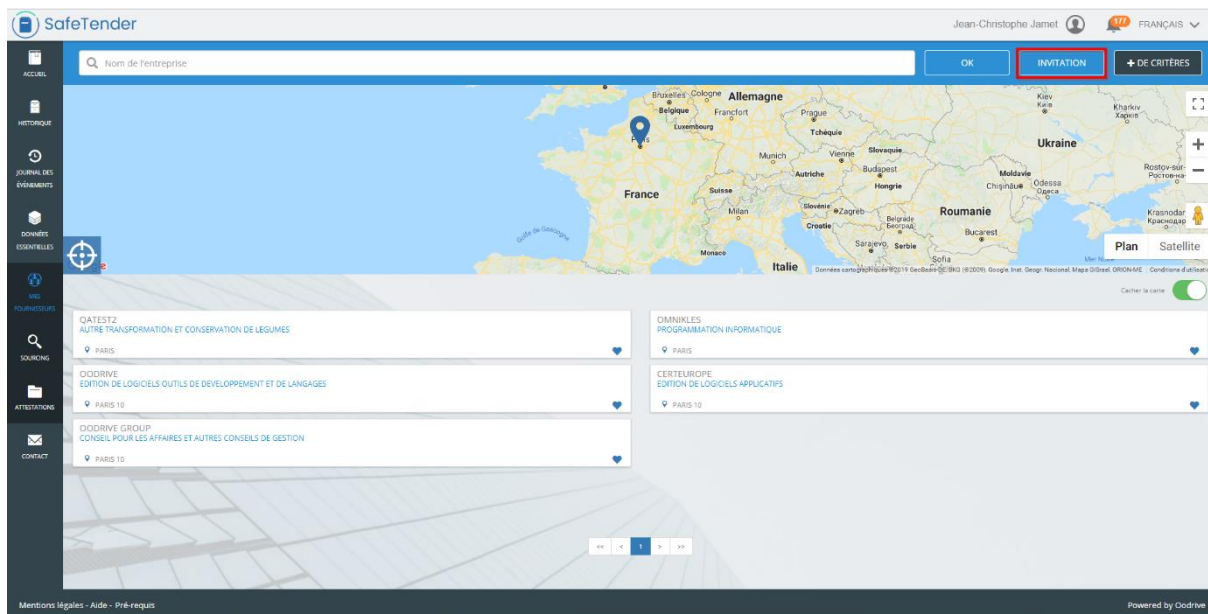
SafeTender

Jean-Christophe Jamet
177
FRANÇAIS

ACCUEIL
HISTORIQUE
JOURNAL DES ÉVÉNEMENTS
DONNÉES ESSENTIELLES
MES FOURNISSEURS
SOURCING
ATTESTATIONS
CONTACT

Nom de l'entreprise
OK
INVITATION
+ DE CRITÈRES

Bruxelles Cologne Allemagne
Belgique Frankfort
Luxembourg Prague
Paris Tchéquie
Munich Vienne Slovaquie
Autriche Budapest
France Suisse Hongrie
Milan Slovénie Zagreb
Croatie Belgrade Београд
Roumanie
Bucarest
Golfe de Gascogne
Monaco Sarajevo Serbie
Sofia
Italie
Kiev Киев
Kharkiv Харків
Ukraine
Moldavie
Chișinău Odessa Одеса
Rostov-sur-Don Ростов-на-Дону
Krasnodar Краснодар
Plan Satellite
Données cartographiques ©2019 GeoBasis-DE/BKG (©2009), Google, Inst. Geogr. Nacional, Mapa GISrael, ORION-ME Conditions d'utilisation

Cacher la carte

QATEST2
AUTRE TRANSFORMATION ET CONSERVATION DE LEGUMES
PARIS

OMNIKLES
PROGRAMMATION INFORMATIQUE
PARIS

OODRIVE
EDITION DE LOGICIELS OUTILS DE DEVELOPPEMENT ET DE LANGAGES
PARIS 10

CERTEUROPE
EDITION DE LOGICIELS APPLICATIFS
PARIS 10

OODRIVE GROUP
CONSEIL POUR LES AFFAIRES ET AUTRES CONSEILS DE GESTION
PARIS 10

« ‹ 1 › »

Mentions légales - Aide - Pré-requis
Powered by Oodrive